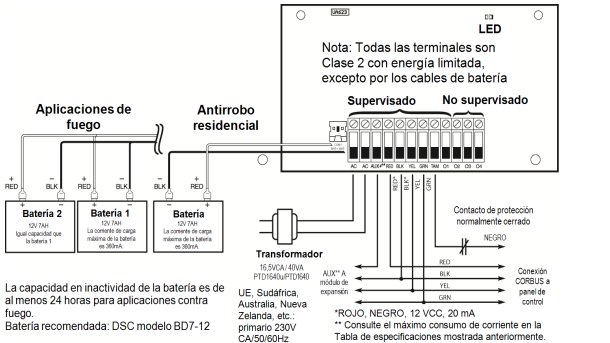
LED

Nota: Todas las terminales son Clase 2 con energía limitada, excepto por los cables de batería

Supervisado

No supervisado

Aplicaciones de fuego

Antirrobo residencial

AC AC AUX+ AUX- RED BLK YEL GRN TAM O1 O2 O3 O4

RED BLK

RED BLK

RED BLK

Batería 2
12V 7AH
Igual capacidad que la batería 1

Batería 1
12V 7AH
La corriente de carga máxima de la batería es 360mA

Batería
12V 7AH
La corriente de carga máxima de la batería es 360mA

RED* BLK* YEL GRN

Contacto de protección normalmente cerrado

NEGRO

Transformador

16,5VCA / 40VA PTD1640U/PTD1640

AUX** A módulo de expansión

RED

BLK

YEL

GRN

Conexión CORBUS a panel de control

La capacidad en inactividad de la batería es de al menos 24 horas para aplicaciones contra fuego.
Batería recomendada: DSC modelo BD7-12

UE, Sudáfrica, Australia, Nueva Zelanda, etc.: primario 230V CA/50/60Hz

*ROJO, NEGRO, 12 VCC, 20 mA
** Consulte el máximo consumo de corriente en la Tabla de especificaciones mostrada anteriormente.